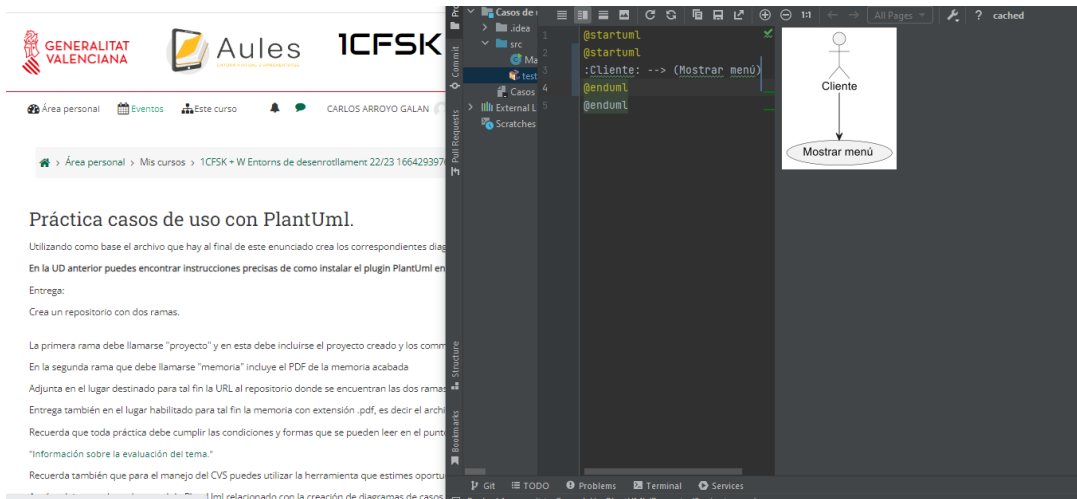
GENERALITAT VALENCIANA

Aules

1CFSK

Área personal  Eventos  Este curso  CARLOS ARROYO GALAN

Área personal > Mis cursos > 1CFSK + W Entorns de desenrotllament 22/23 166429397

Práctica casos de uso con PlantUml.

Utilizando como base el archivo que hay al final de este enunciado crea los correspondientes diag

En la UD anterior puedes encontrar instrucciones precisas de como instalar el plugin PlantUml en

Entrega:

Crea un repositorio con dos ramas.

La primera rama debe llamarse "proyecto" y en esta debe incluirse el proyecto creado y los comm

En la segunda rama que debe llamarse "memoria" incluye el PDF de la memoria acabada

Adjunta en el lugar destinado para tal fin la URL al repositorio donde se encuentran las dos ramas

Entrega también en el lugar habilitado para tal fin la memoria con extensión .pdf, es decir el archi

Recuerda que toda práctica debe cumplir las condiciones y formas que se pueden leer en el punt

"Información sobre la evaluación del tema."

Recuerda también que para el manejo del CVS puedes utilizar la herramienta que estimes oportu

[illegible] Uml relacionado con la creación de diagramas de casos

Casos de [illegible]
.idea
src
Ma
test
Casos
External L
Scratches

Project
Commit
Pull Requests
Structure
Bookmarks

All Pages  ?  cached

1 @startuml
2 @startuml
3 :Cliente: --> (Mostrar menú)
4 @enduml
5 @enduml

Cliente
Mostrar menú

Git  TODO  Problems  Terminal  Services